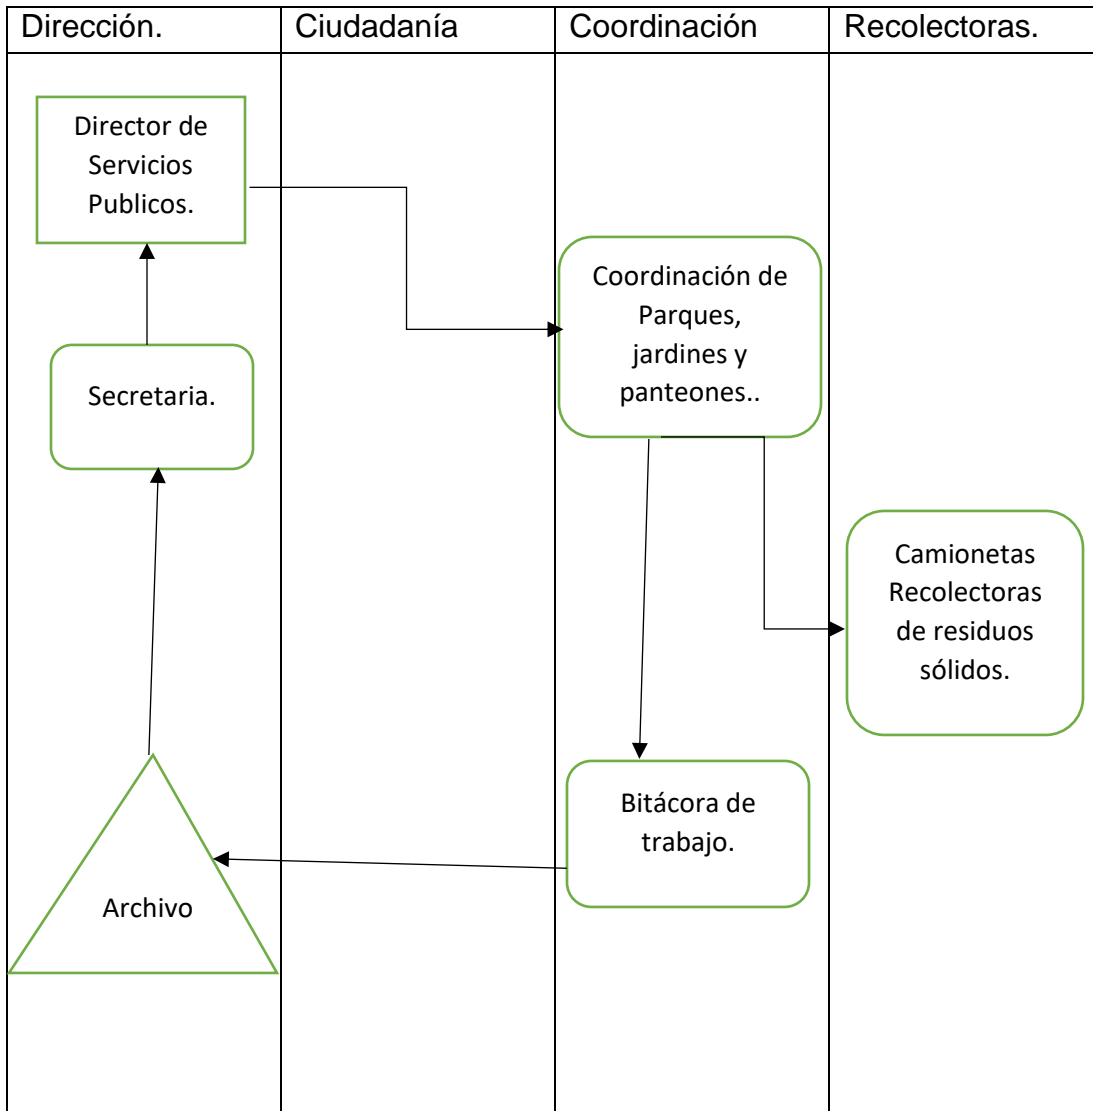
| Dirección. | Ciudadanía | Coordinación | Recolectoras. |
|---|---|---|---|

Director de Servicios Publicos.

Secretaria.

Archivo

Coordinación de Parques, jardines y panteones..

Bitácora de trabajo.

Camionetas Recolectoras de residuos sólidos.